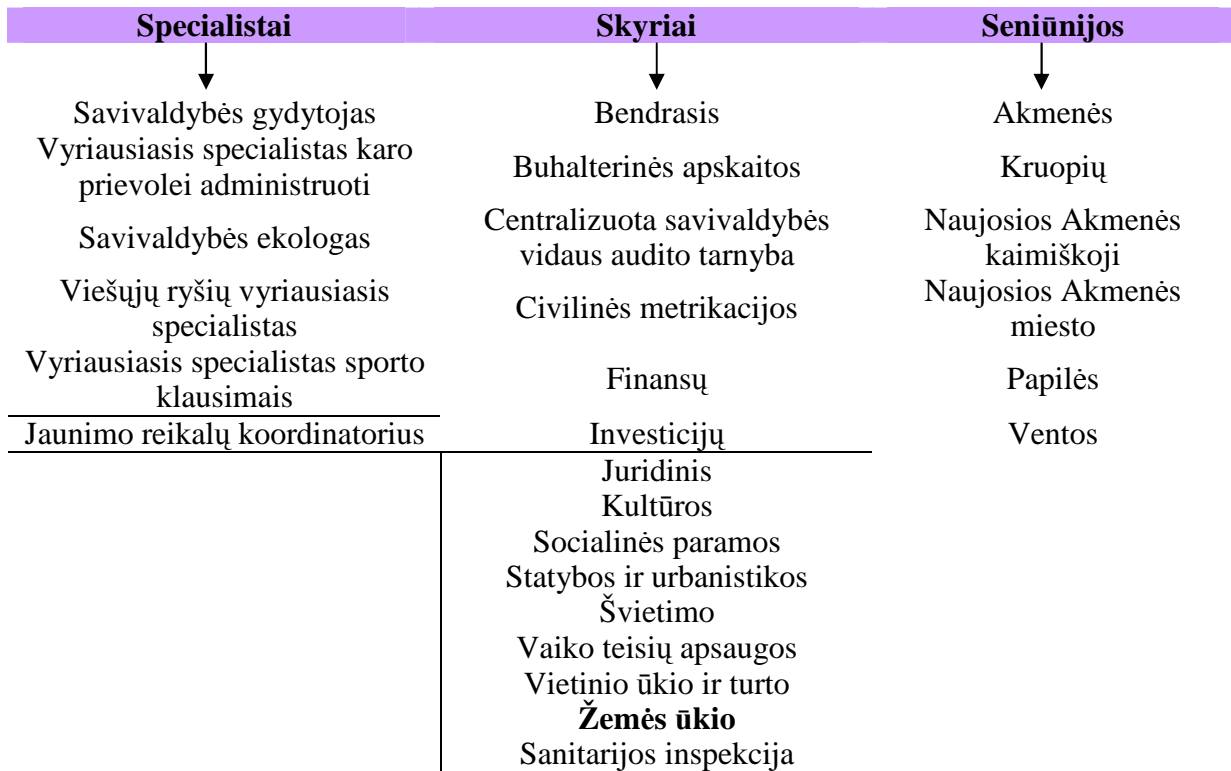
| Specialistai | Skyriai | Seniūnijos |
|---|---|---|
| Savivaldybės gydytojas | Bendrasis | Akmenės |
| Vyriausiasis specialistas karo prievolei administruoti | Buhalterinės apskaitos | Kruopių |
| Savivaldybės ekologas | Centralizuota savivaldybės vidaus audito tarnyba | Naujosios Akmenės kaimiškoji |
| Viešųjų ryšių vyriausiasis specialistas | Civilinės metrikacijos | Naujosios Akmenės miesto |
| Vyriausiasis specialistas sporto klausimais | Finansų | Papilės |
| Jaunimo reikalų koordinatorius | Investicijų | Ventos |
| | Juridinis | |
| | Kultūros | |
| | Socialinės paramos | |
| | Statybos ir urbanistikos | |
| | Švietimo | |
| | Vaiko teisių apsaugos | |
| | Vietinio ūkio ir turto | |
| | **Žemės ūkio** | |
| | Sanitarijos inspekcija | |